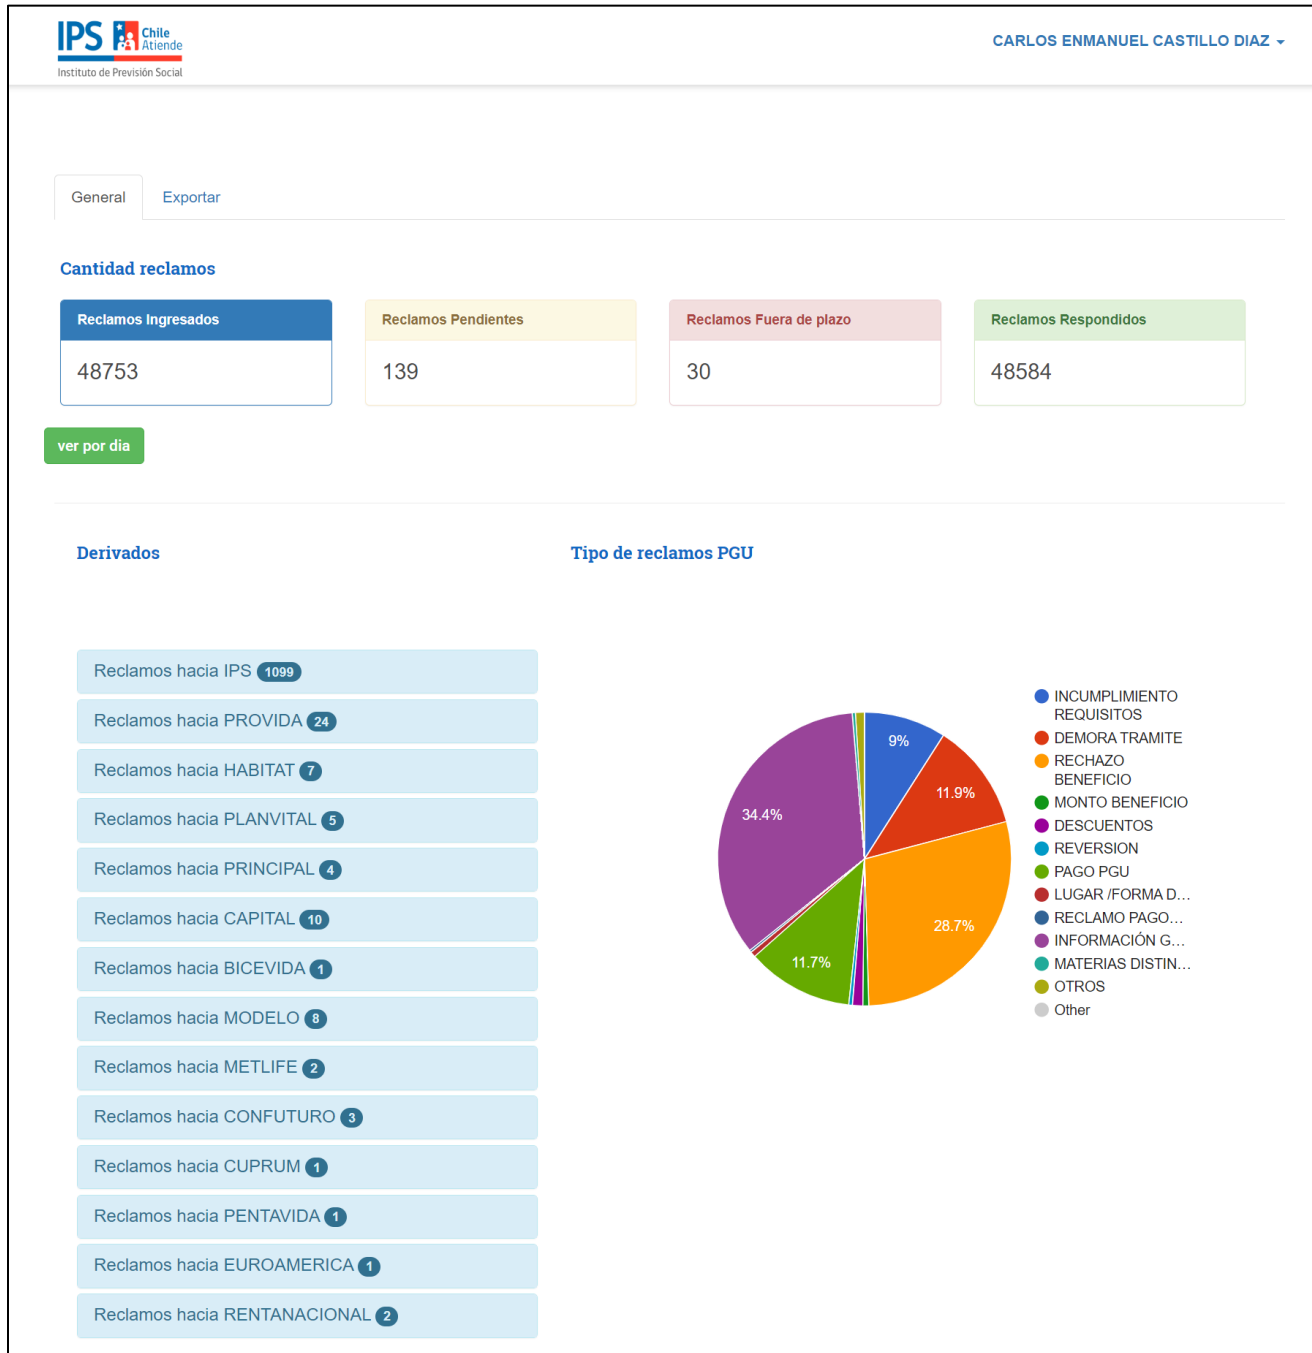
IPS Chile Atiende
Instituto de Previsión Social

CARLOS ENMANUEL CASTILLO DIAZ

General Exportar

Cantidad reclamos

Reclamos Ingresados
48753

Reclamos Pendientes
139

Reclamos Fuera de plazo
30

Reclamos Respondidos
48584

ver por dia

Derivados

Tipo de reclamos PGU

Reclamos hacia IPS 1099
Reclamos hacia PROVIDA 24
Reclamos hacia HABITAT 7
Reclamos hacia PLANVITAL 5
Reclamos hacia PRINCIPAL 4
Reclamos hacia CAPITAL 10
Reclamos hacia BICEVIDA 1
Reclamos hacia MODELO 8
Reclamos hacia METLIFE 2
Reclamos hacia CONFUTURO 3
Reclamos hacia CUPRUM 1
Reclamos hacia PENTAVIDA 1
Reclamos hacia EUROAMERICA 1
Reclamos hacia RENTANACIONAL 2

9%
11.9%
28.7%
11.7%
34.4%

INCUMPLIMIENTO REQUISITOS
DEMORA TRAMITE
RECHAZO BENEFICIO
MONTO BENEFICIO
DESCUENTOS
REVERSION
PAGO PGU
LUGAR /FORMA D...
RECLAMO PAGO...
INFORMACIÓN G...
MATERIAS DISTIN...
OTROS
Other